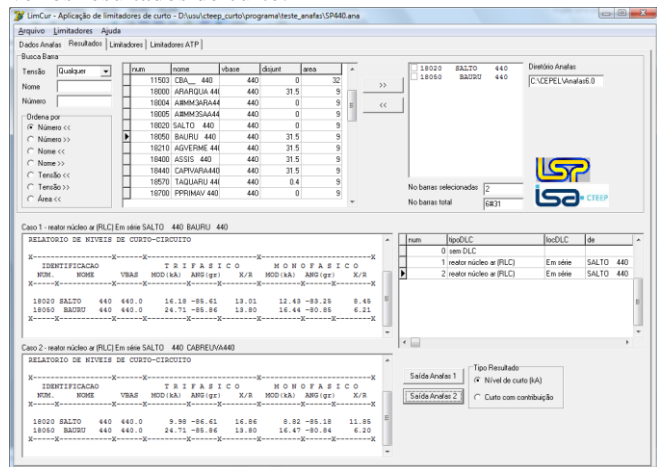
LimCur - Aplicação de limitadores de curto - D:\usu\cteep_curto\programa\teste_anafas\SP440.ana

Arquivo Limitadores Ajuda

Dados Anafas | Resultados | Limitadores | Limitadores ATP

Busca Barra

Tensão Qualquer

Nome

Número

Ordena por
Número <<
Número >>
Nome <<
Nome >>
Tensão <<
Tensão >>
Área <<

| num | nome | vbase | disjunt | area |
|---|---|---|---|---|
| 11503 | CBA__ 440 | 440 | 0 | 32 |
| 18000 | ARARQUA 44( | 440 | 31.5 | 9 |
| 18004 | A8MM3ARA44 | 440 | 0 | 9 |
| 18005 | A8MM3SA444 | 440 | 0 | 9 |
| 18020 | SALTO 440 | 440 | 0 | 9 |
| 18050 | BAURU 440 | 440 | 31.5 | 9 |
| 18210 | AGVERME 44( | 440 | 31.5 | 9 |
| 18400 | ASSIS 440 | 440 | 31.5 | 9 |
| 18440 | CAPIVARA440 | 440 | 31.5 | 9 |
| 18570 | TAQUARU 44( | 440 | 0.4 | 9 |
| 18700 | PPRIMAV 440 | 440 | 0 | 9 |

>>
<<

18020 SALTO 440
18050 BAURU 440

Diretório Anafas
C:\CEPEL\Anafas6.0

No barras selecionadas 2
No barras total 6431

CTEEP

Caso 1 - reator núcleo ar (RLC) Em série SALTO 440 BAURU 440

RELATORIO DE NIVEIS DE CURTO-CIRCUITO

IDENTIFICACAO          T R I F A S I C O        M O N O F A S I C O
NUM.  NOME     VBAS  MOD(kA) ANG(gr)  X/R  MOD(kA) ANG(gr)  X/R

18020 SALTO  440 440.0  16.18 -85.61  13.01  12.43 -83.25  8.45
18050 BAURU  440 440.0  24.71 -85.86  13.80  16.44 -80.85  6.21

| num | tipoDLC | locDLC | de |
|---|---|---|---|
| 0 | sem DLC | | |
| 1 | reator núcleo ar (RLC) | Em série | SALTO 440 |
| 2 | reator núcleo ar (RLC) | Em série | SALTO 440 |

Caso 2 - reator núcleo ar (RLC) Em série SALTO 440 CABREUVA440

RELATORIO DE NIVEIS DE CURTO-CIRCUITO

IDENTIFICACAO          T R I F A S I C O        M O N O F A S I C O
NUM.  NOME     VBAS  MOD(kA) ANG(gr)  X/R  MOD(kA) ANG(gr)  X/R

18020 SALTO  440 440.0  9.98 -86.61  16.86  8.82 -85.18  11.85
18050 BAURU  440 440.0  24.71 -85.86  13.80  16.47 -80.84  6.20

Saída Anafas 1
Saída Anafas 2

Tipo Resultado
Nível de curto (kA)
Curto com contribuição